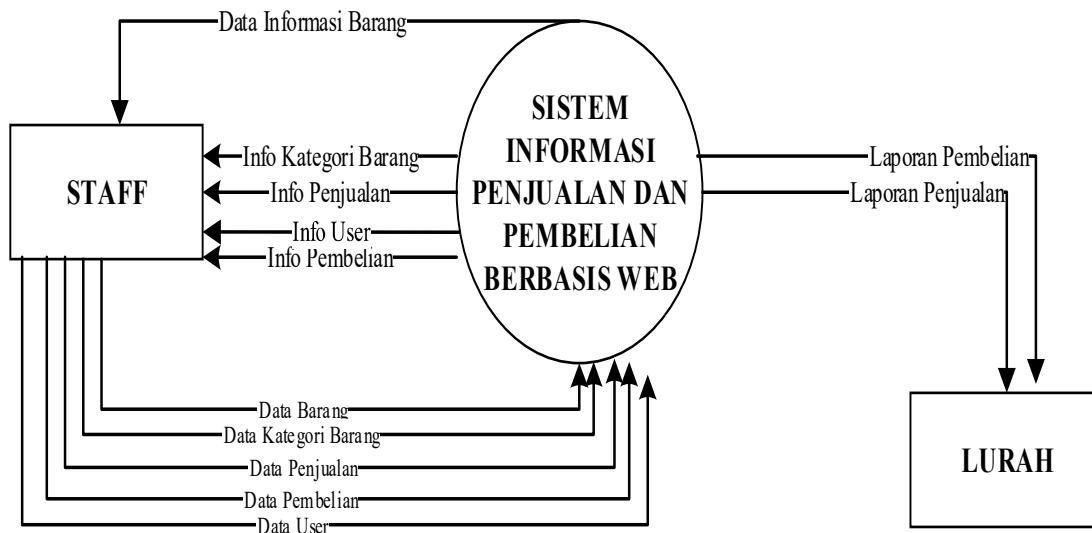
Data Informasi Barang

STAFF

Info Kategori Barang
Info Penjualan
Info User
Info Pembelian

SISTEM INFORMASI PENJUALAN DAN PEMBELIAN BERBASIS WEB

Laporan Pembelian
Laporan Penjualan

Data Barang
Data Kategori Barang
Data Penjualan
Data Pembelian
Data User

LURAH